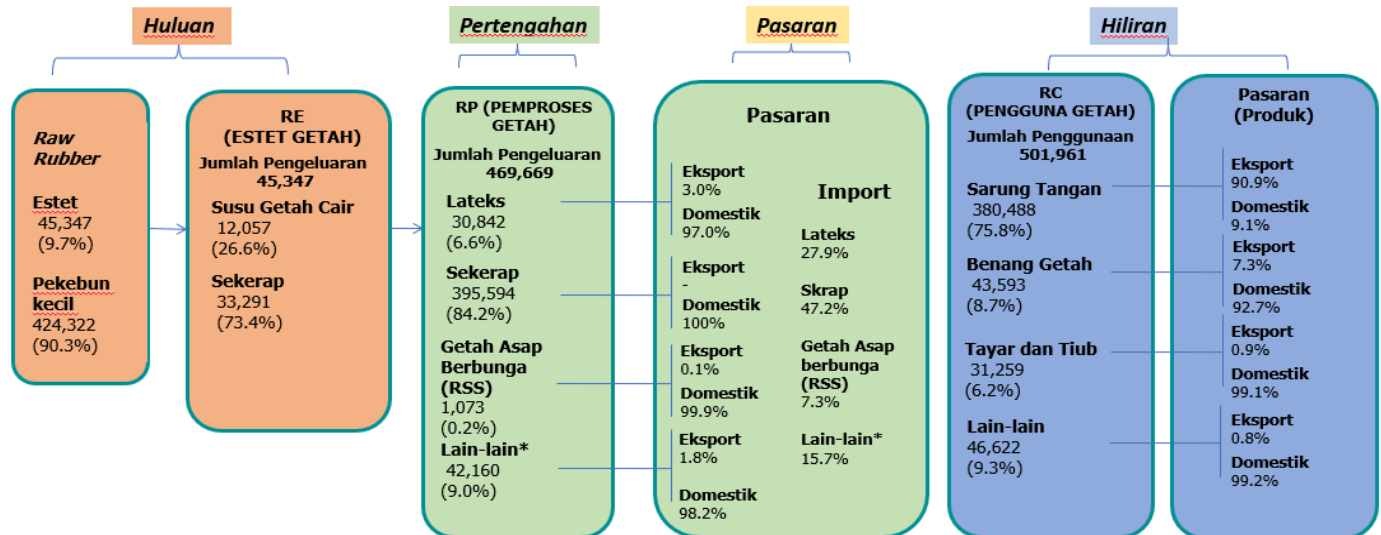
Huluan

Pertengahan

Pasaran

Hiliran

Raw Rubber

Estet
45,347
(9.7%)

Pekebun kecil
424,322
(90.3%)

RE
(ESTET GETAH)
Jumlah Pengeluaran
45,347

Susu Getah Cair
12,057
(26.6%)

Sekerap
33,291
(73.4%)

RP (PEMPROSES GETAH)
Jumlah Pengeluaran
469,669

Lateks
30,842
(6.6%)

Sekerap
395,594
(84.2%)

Getah Asap Berbunga (RSS)
1,073
(0.2%)

Lain-lain*
42,160
(9.0%)

Pasaran

Eksport
3.0%
Domestik
97.0%

Eksport
-
Domestik
100%

Eksport
0.1%
Domestik
99.9%

Eksport
1.8%
Domestik
98.2%

Import

Lateks
27.9%

Skrap
47.2%

Getah Asap berbunga (RSS)
7.3%

Lain-lain*
15.7%

RC
(PENGGUNA GETAH)
Jumlah Penggunaan
501,961

Sarung Tangan
380,488
(75.8%)

Benang Getah
43,593
(8.7%)

Tayar dan Tiub
31,259
(6.2%)

Lain-lain
46,622
(9.3%)

Pasaran
(Produk)

Eksport
90.9%
Domestik
9.1%

Eksport
7.3%
Domestik
92.7%

Eksport
0.9%
Domestik
99.1%

Eksport
0.8%
Domestik
99.2%